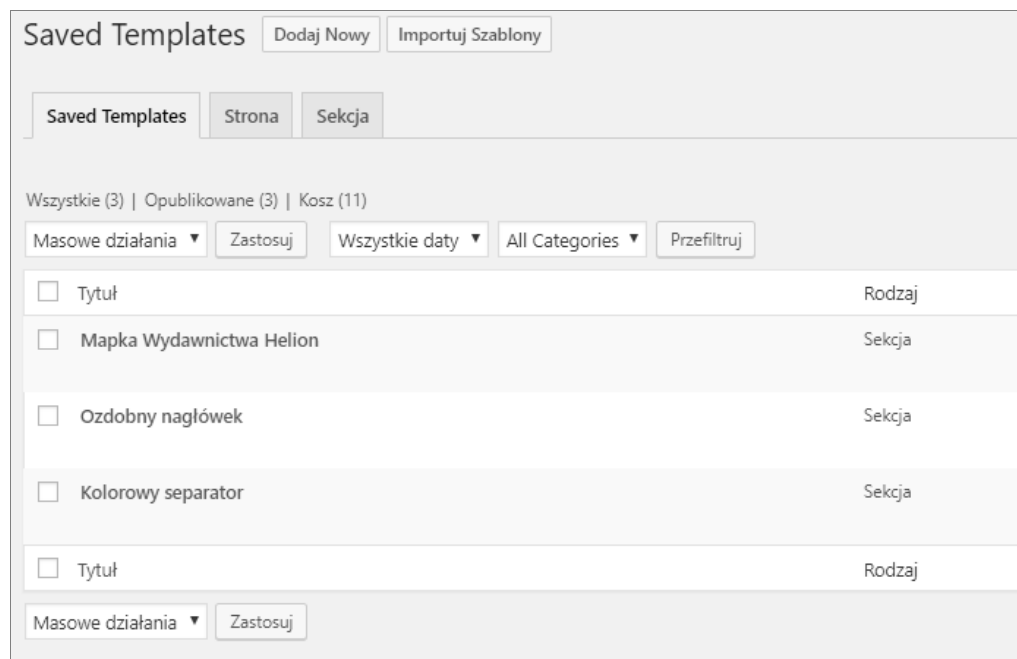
Saved Templates Dodaj Nowy Importuj Szablony

Saved Templates Strona Sekcja

Wszystkie (3) | Opublikowane (3) | Kosz (11)

Masowe działania ▼ Zastosuj Wszystkie daty ▼ All Categories ▼ Przefiltruj

| Tytuł | Rodzaj |
|---|---|
| Mapka Wydawnictwa Helion | Sekcja |
| Ozdobny nagłówek | Sekcja |
| Kolorowy separator | Sekcja |
| Tytuł | Rodzaj |

Masowe działania ▼ Zastosuj